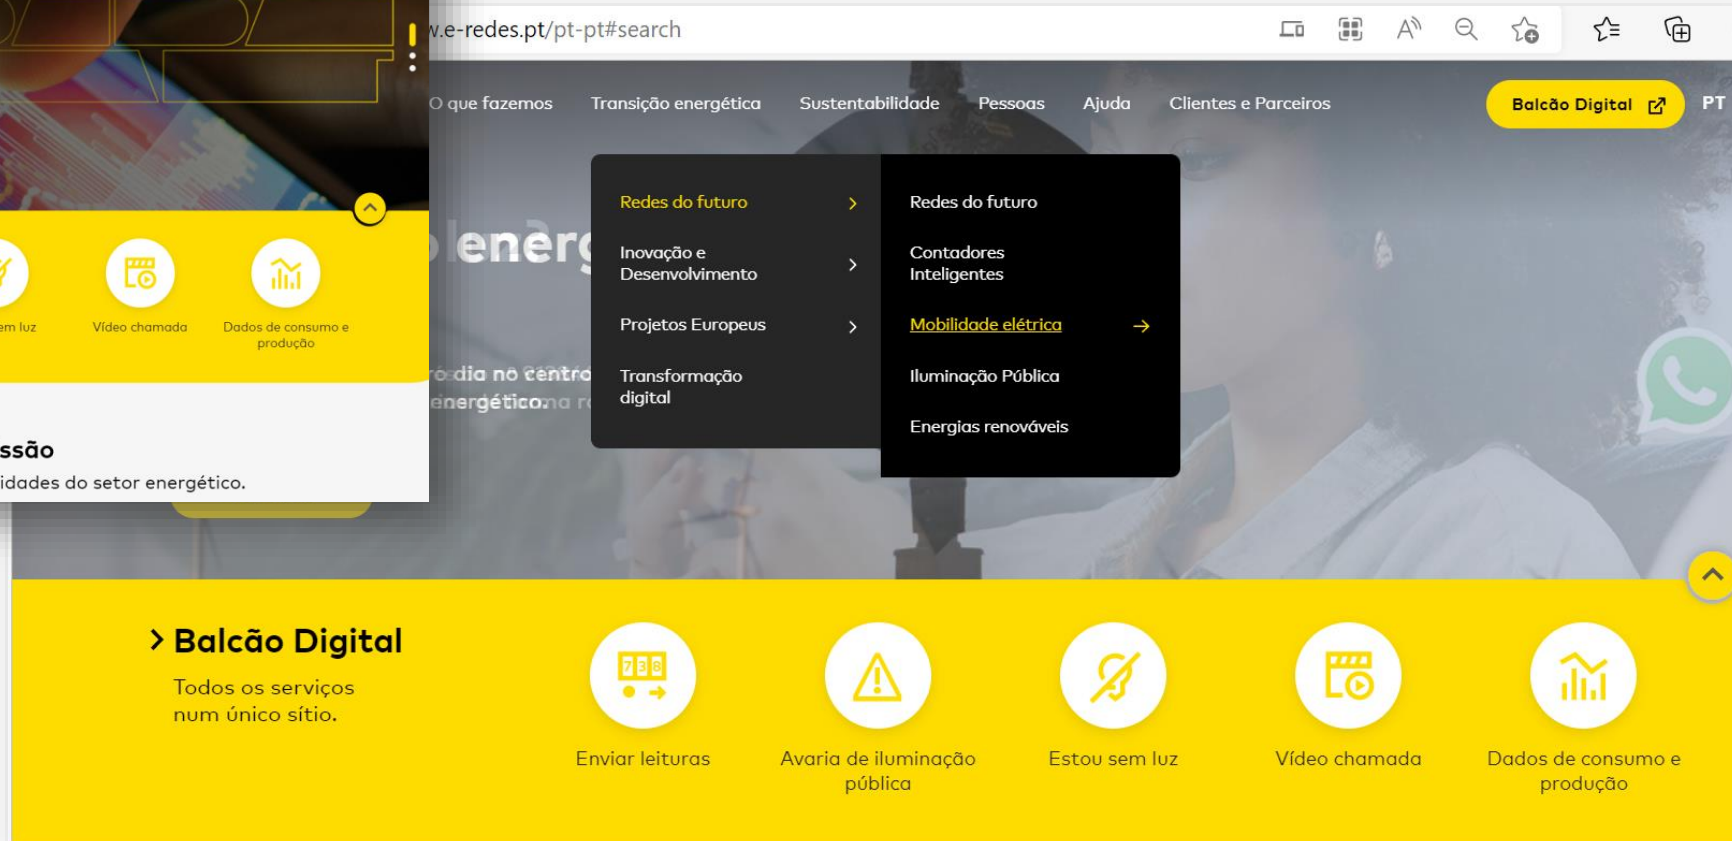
em luz

Vídeo chamada

Dados de consumo e produção

ssão

idades do setor energético.

v.e-redes.pt/pt-pt#search

O que fazemos Transição energética Sustentabilidade Pessoas Ajuda Clientes e Parceiros Balcão Digital PT

Redes do futuro

Inovação e Desenvolvimento

Projetos Europeus

Transformação digital

Redes do futuro

Contadores Inteligentes

Mobilidade elétrica

Iluminação Pública

Energias renováveis

energ

o dia no centro energético.

Balcão Digital

Todos os serviços num único sítio.

Enviar leituras

Avaria de iluminação pública

Estou sem luz

Vídeo chamada

Dados de consumo e produção